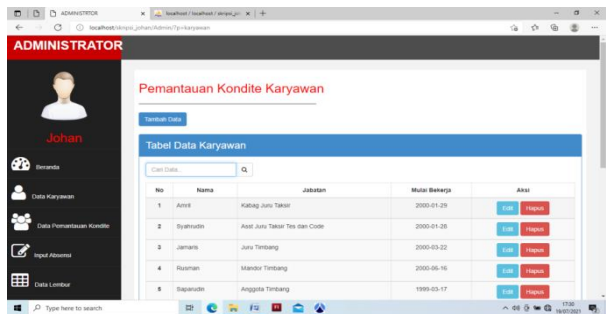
ADMINISTRATOR
localhost / localhost / skripsi_jo
localhost/skripsi_johan/Admin/?p=karyawan

ADMINISTRATOR

Johan

Beranda
Data Karyawan
Data Pemantauan Kondite
Input Absensi
Data Lembur

Pemantauan Kondite Karyawan

Tambah Data

Tabel Data Karyawan

Cari Data...

| No | Nama | Jabatan | Mulai Bekerja | Aksi |
|---|---|---|---|---|
| 1 | Amril | Kabag Juru Taksir | 2000-01-29 | Edit Hapus |
| 2 | Syahrudin | Asst Juru Taksir Tes dan Code | 2000-01-26 | Edit Hapus |
| 3 | Jamaris | Juru Timbang | 2000-03-22 | Edit Hapus |
| 4 | Rusman | Mandor Timbang | 2000-06-16 | Edit Hapus |
| 5 | Saparudin | Anggota Timbang | 1999-03-17 | Edit Hapus |

Type here to search
17:30
18/07/2021